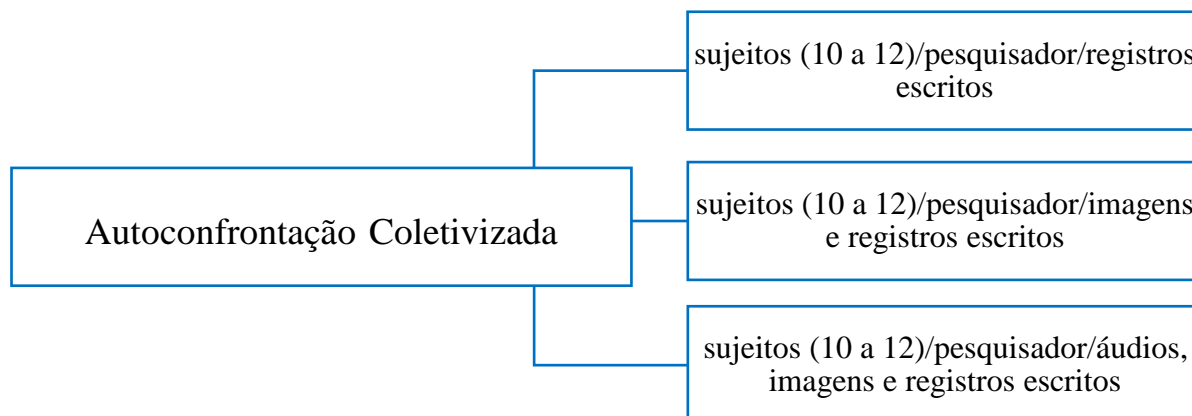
Autoconfrontação Coletivizada

sujeitos (10 a 12)/pesquisador/registros escritos

sujeitos (10 a 12)/pesquisador/imagens e registros escritos

sujeitos (10 a 12)/pesquisador/áudios, imagens e registros escritos